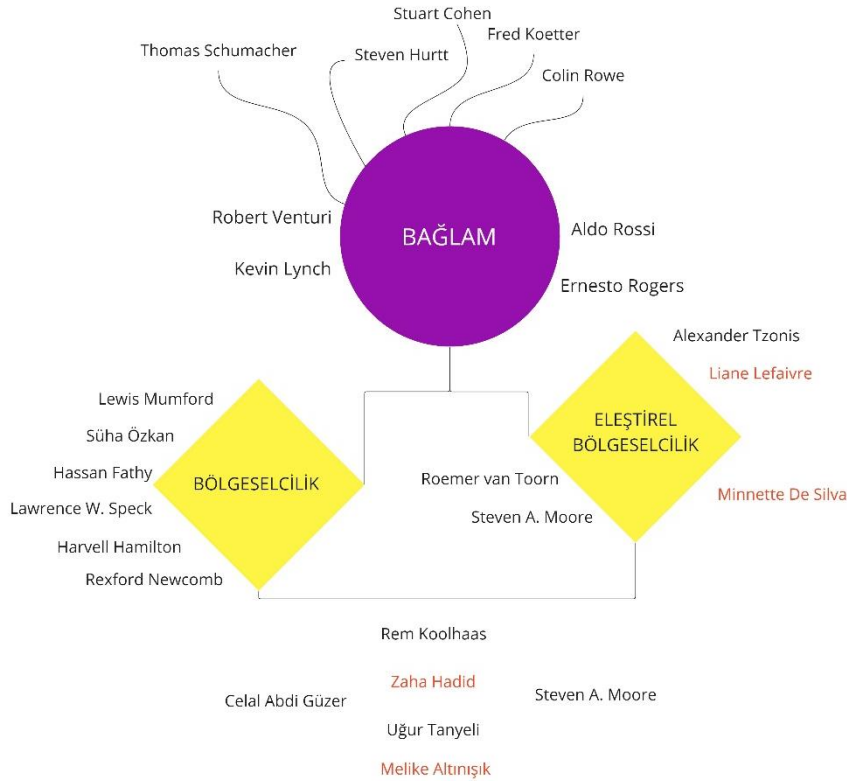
Stuart Cohen

Thomas Schumacher

Steven Hurtt

Fred Koetter

Colin Rowe

Robert Venturi

BAĞLAM

Aldo Rossi

Kevin Lynch

Ernesto Rogers

Alexander Tzonis

Liane Lefaivre

Lewis Mumford

Süha Özkan

ELEŞTİREL BÖLGESELCİLİK

Hassan Fathy

BÖLGESELCİLİK

Roemer van Toorn

Minnette De Silva

Lawrence W. Speck

Steven A. Moore

Harvell Hamilton

Rexford Newcomb

Rem Koolhaas

Zaha Hadid

Celal Abdi Güzer

Steven A. Moore

Uğur Tanyeli

Melike Altınışık